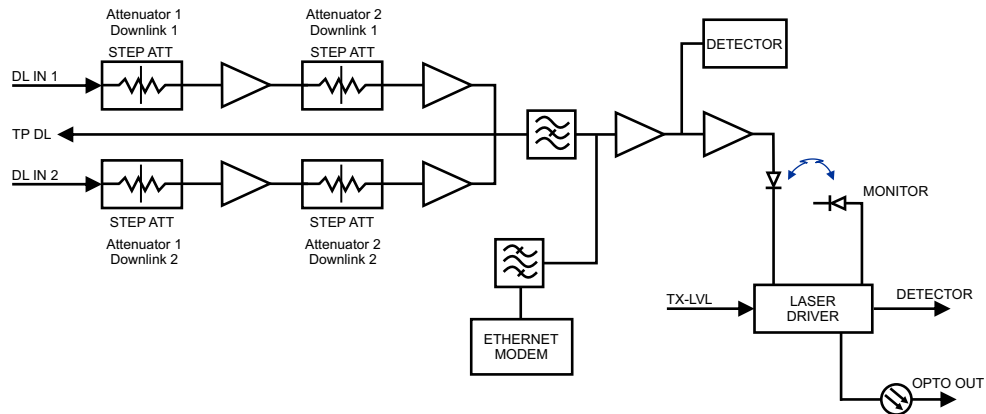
Attenuator 1
Downlink 1
STEP ATT

Attenuator 2
Downlink 1
STEP ATT

DETECTOR

DL IN 1

TP DL

DL IN 2

STEP ATT
Attenuator 1
Downlink 2

STEP ATT
Attenuator 2
Downlink 2

MONITOR

ETHERNET
MODEM

TX-LVL

LASER
DRIVER

DETECTOR

OPTO OUT